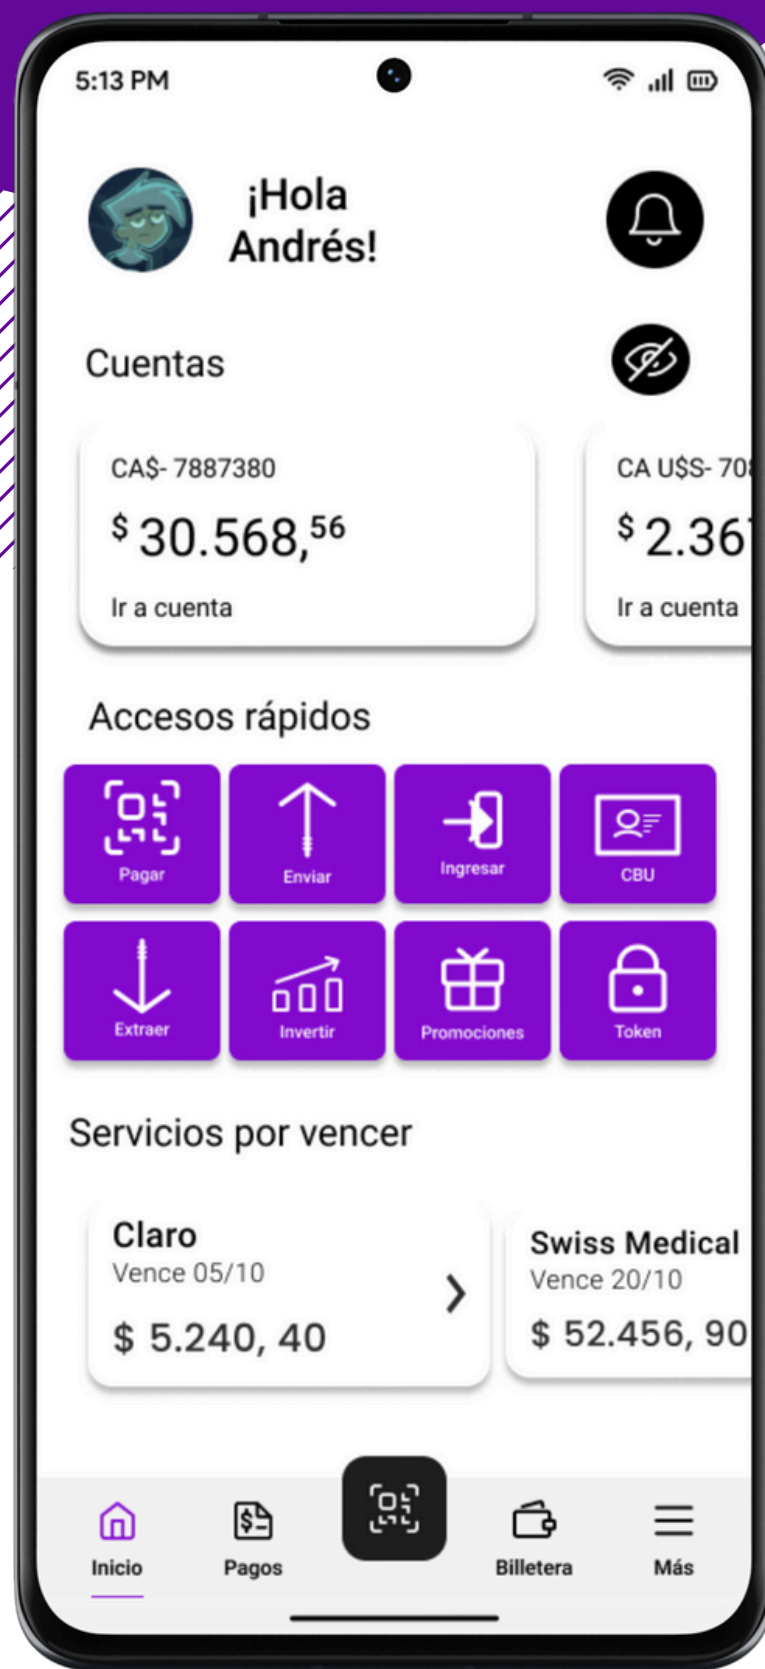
5:13 PM

¡Hola Andrés!

Cuentas

CA$- 7887380
$ 30.568,$^{56}$
Ir a cuenta

CA U$S- 70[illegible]
$ 2.36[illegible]
Ir a cuenta

Accesos rápidos

Pagar
Enviar
Ingresar
CBU
Extraer
Invertir
Promociones
Token

Servicios por vencer

Claro
Vence 05/10
$ 5.240, 40

Swiss Medical
Vence 20/10
$ 52.456, 90

Inicio
Pagos
Billetera
Más